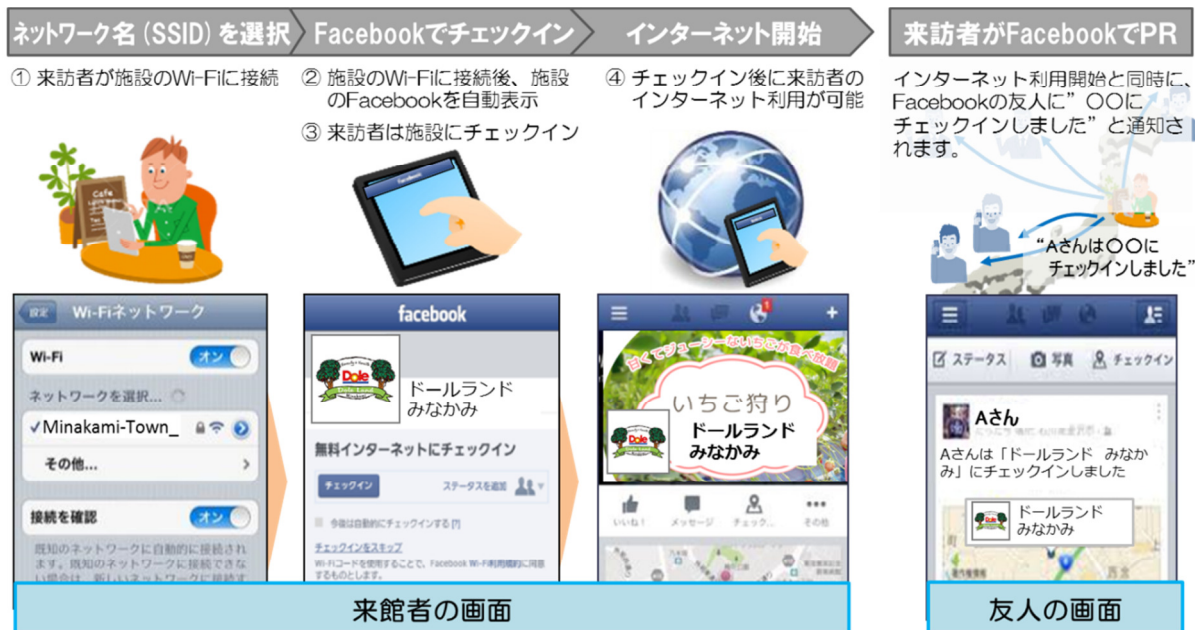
ネットワーク名（SSID）を選択　Facebookでチェックイン　インターネット開始　来訪者がFacebookでPR

① 来訪者が施設のWi-Fiに接続

② 施設のWi-Fiに接続後、施設のFacebookを自動表示

③ 来訪者は施設にチェックイン

④ チェックイン後に来訪者のインターネット利用が可能

インターネット利用開始と同時に、Facebookの友人に"〇〇にチェックインしました"と通知されます。

"Aさんは〇〇にチェックインしました"

設定　Wi-Fiネットワーク
Wi-Fi　オン
ネットワークを選択...
✓Minakami-Town_
その他...
接続を確認　オン
既知のネットワークに自動的に接続されます。既知のネットワークに接続できない場合は、新しいネットワークに接続す

facebook
Dole
ドールランド
みなかみ
無料インターネットにチェックイン
チェックイン　ステータスを追加
今後は自動的にチェックインする [?]
チェックインをスキップ
Wi-Fiコードを使用することで、Facebook Wi-Fi利用規約に同意するものとします。

甘くてジューシーないちご食べ放題
いちご狩り
ドールランド
みなかみ
いいね！　メッセージ　チェック...　その他

ステータス　写真　チェックイン
Aさん
Aさんは「ドールランド　みなかみ」にチェックインしました
ドールランド
みなかみ

来館者の画面

友人の画面